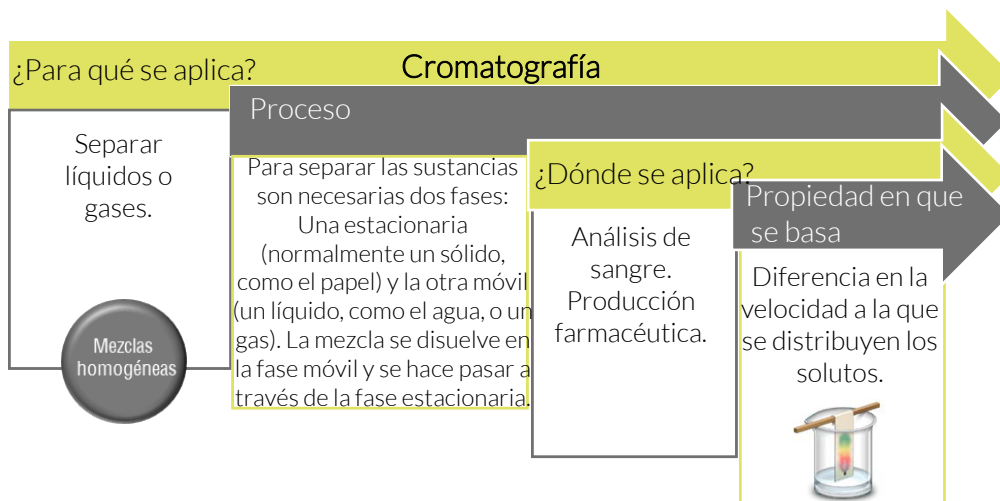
Cromatografía

¿Para qué se aplica?

Separar líquidos o gases.

Mezclas homogéneas

Proceso

Para separar las sustancias son necesarias dos fases: Una estacionaria (normalmente un sólido, como el papel) y la otra móvil (un líquido, como el agua, o un gas). La mezcla se disuelve en la fase móvil y se hace pasar a través de la fase estacionaria.

¿Dónde se aplica?

Análisis de sangre. Producción farmacéutica.

Propiedad en que se basa

Diferencia en la velocidad a la que se distribuyen los solutos.